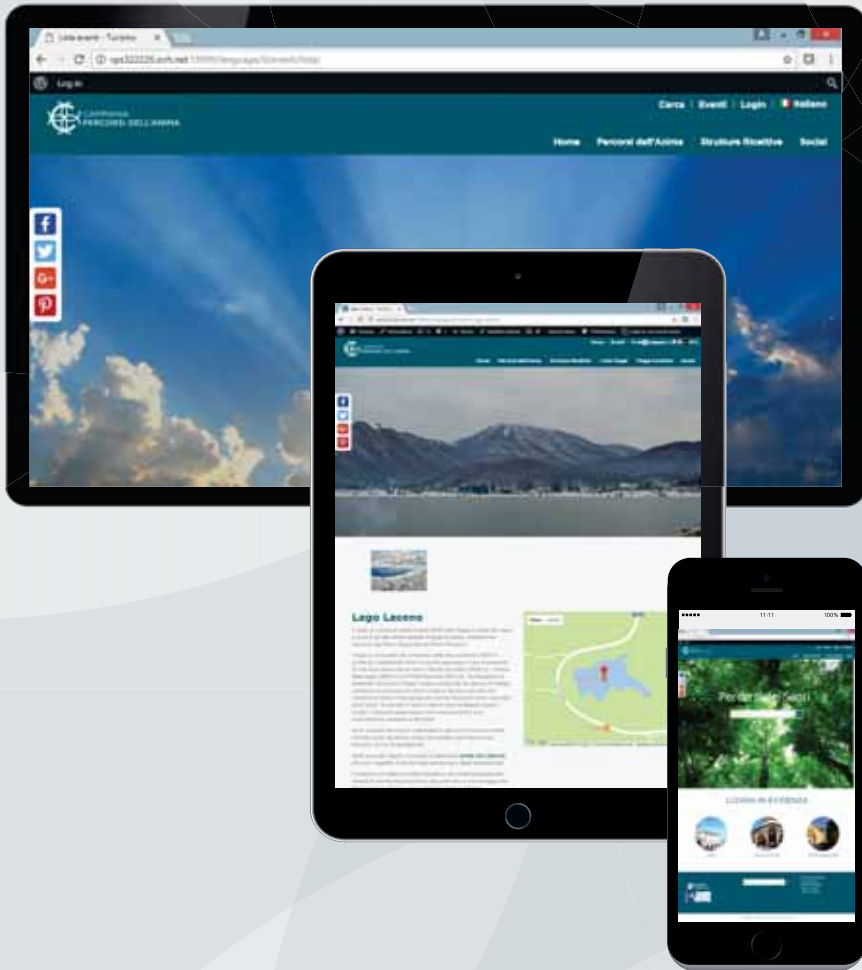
Lista eventi – Turismo

Log in

CAMPANIA
PERCORSI DELL'ANIMA

Cerca | Eventi | Login | Italiano

Home Percorsi dell'Anima Strutture Ricettive Social

Lago Laceno

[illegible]

11:11 100%

Percorsi dei Sapori

LUOGHI IN EVIDENZA